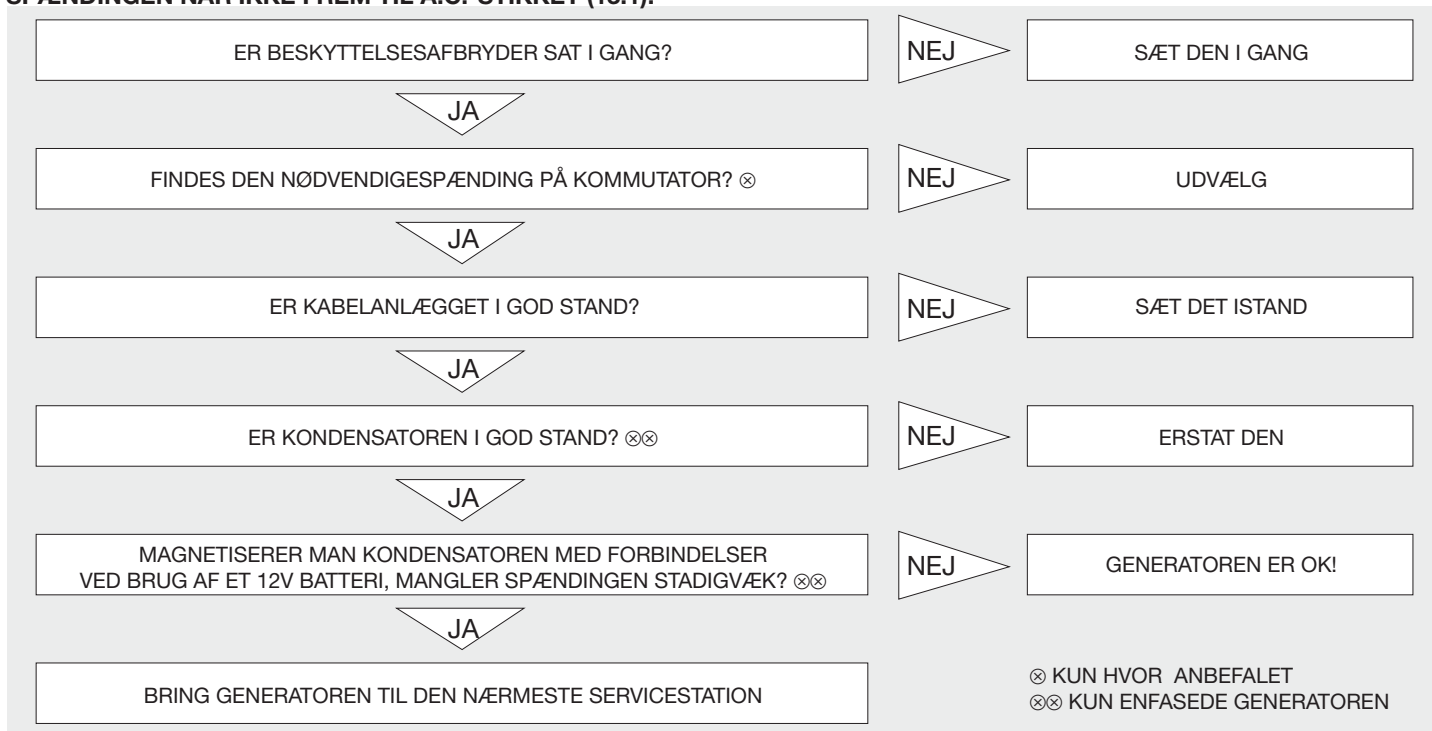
SPÆNDINGEN NÅR IKKE FREM TIL A.C. STIKKET (13.1).

ER BESKYTTELSESAFBRYDER SAT I GANG?

NEJ

SÆT DEN I GANG

JA

FINDES DEN NØDVENDIGESPÆNDING PÅ KOMMUTATOR? ⊗

NEJ

UDVÆLG

JA

ER KABELANLÆGGET I GOD STAND?

NEJ

SÆT DET ISTAND

JA

ER KONDENSATOREN I GOD STAND? ⊗⊗

NEJ

ERSTAT DEN

JA

MAGNETISERER MAN KONDENSATOREN MED FORBINDELSER VED BRUG AF ET 12V BATTERI, MANGLER SPÆNDINGEN STADIGVÆK? ⊗⊗

NEJ

GENERATOREN ER OK!

JA

BRING GENERATOREN TIL DEN NÆRMESTE SERVICESTATION

⊗ KUN HVOR ANBEFALET
⊗⊗ KUN ENFASEDE GENERATOREN